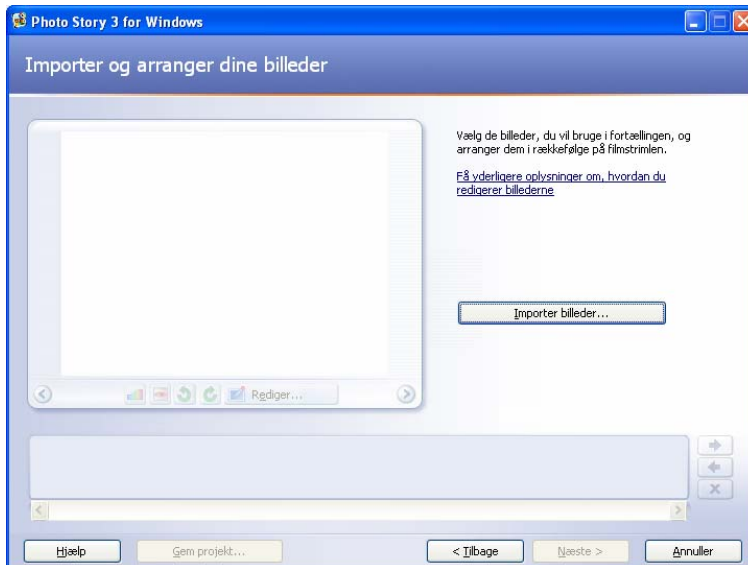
Photo Story 3 for Windows

Importer og arranger dine billeder

Vælg de billeder, du vil bruge i fortællingen, og arranger dem i rækkefølge på filmstrimlen.

Få yderligere oplysninger om, hvordan du redigerer billederne

Importer billeder...

Rediger...

Hjælp

Gem projekt...

< Tilbage

Næste >

Annuller